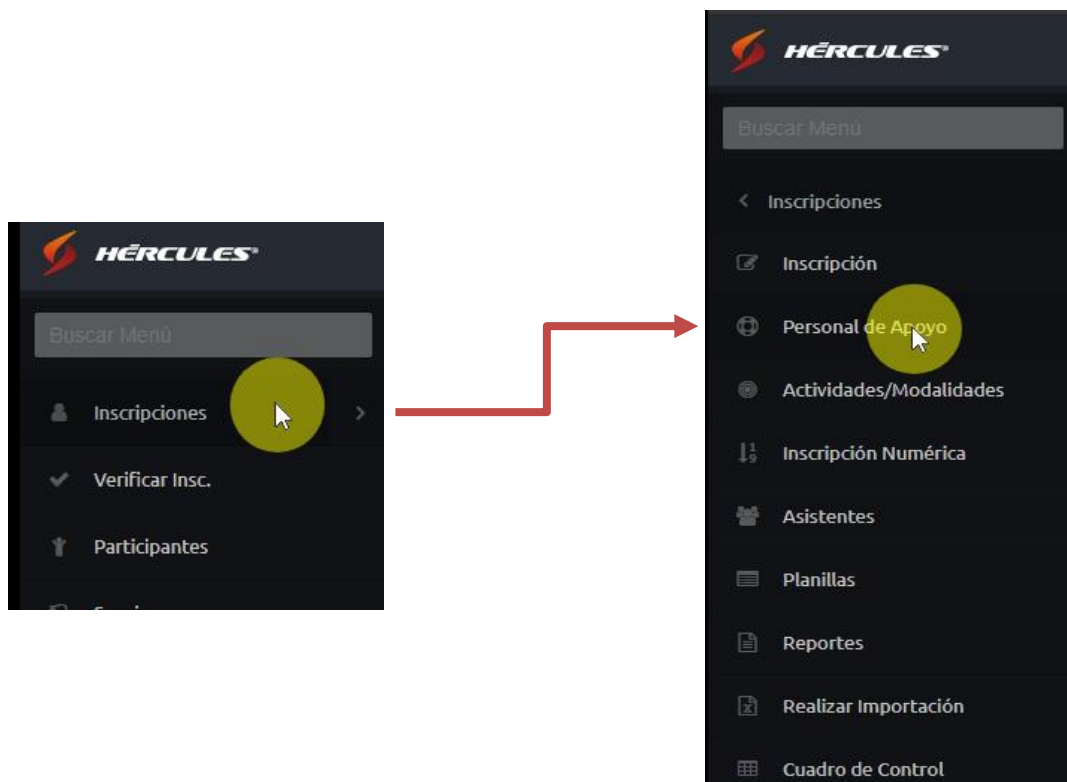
HÉRCULES®

Buscar Menú

Inscripciones

Verificar Insc.

Participantes

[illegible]

HÉRCULES®

Buscar Menú

Inscripciones

Inscripción

Personal de Apoyo

Actividades/Modalidades

Inscripción Numérica

Asistentes

Planillas

Reportes

Realizar Importación

Cuadro de Control